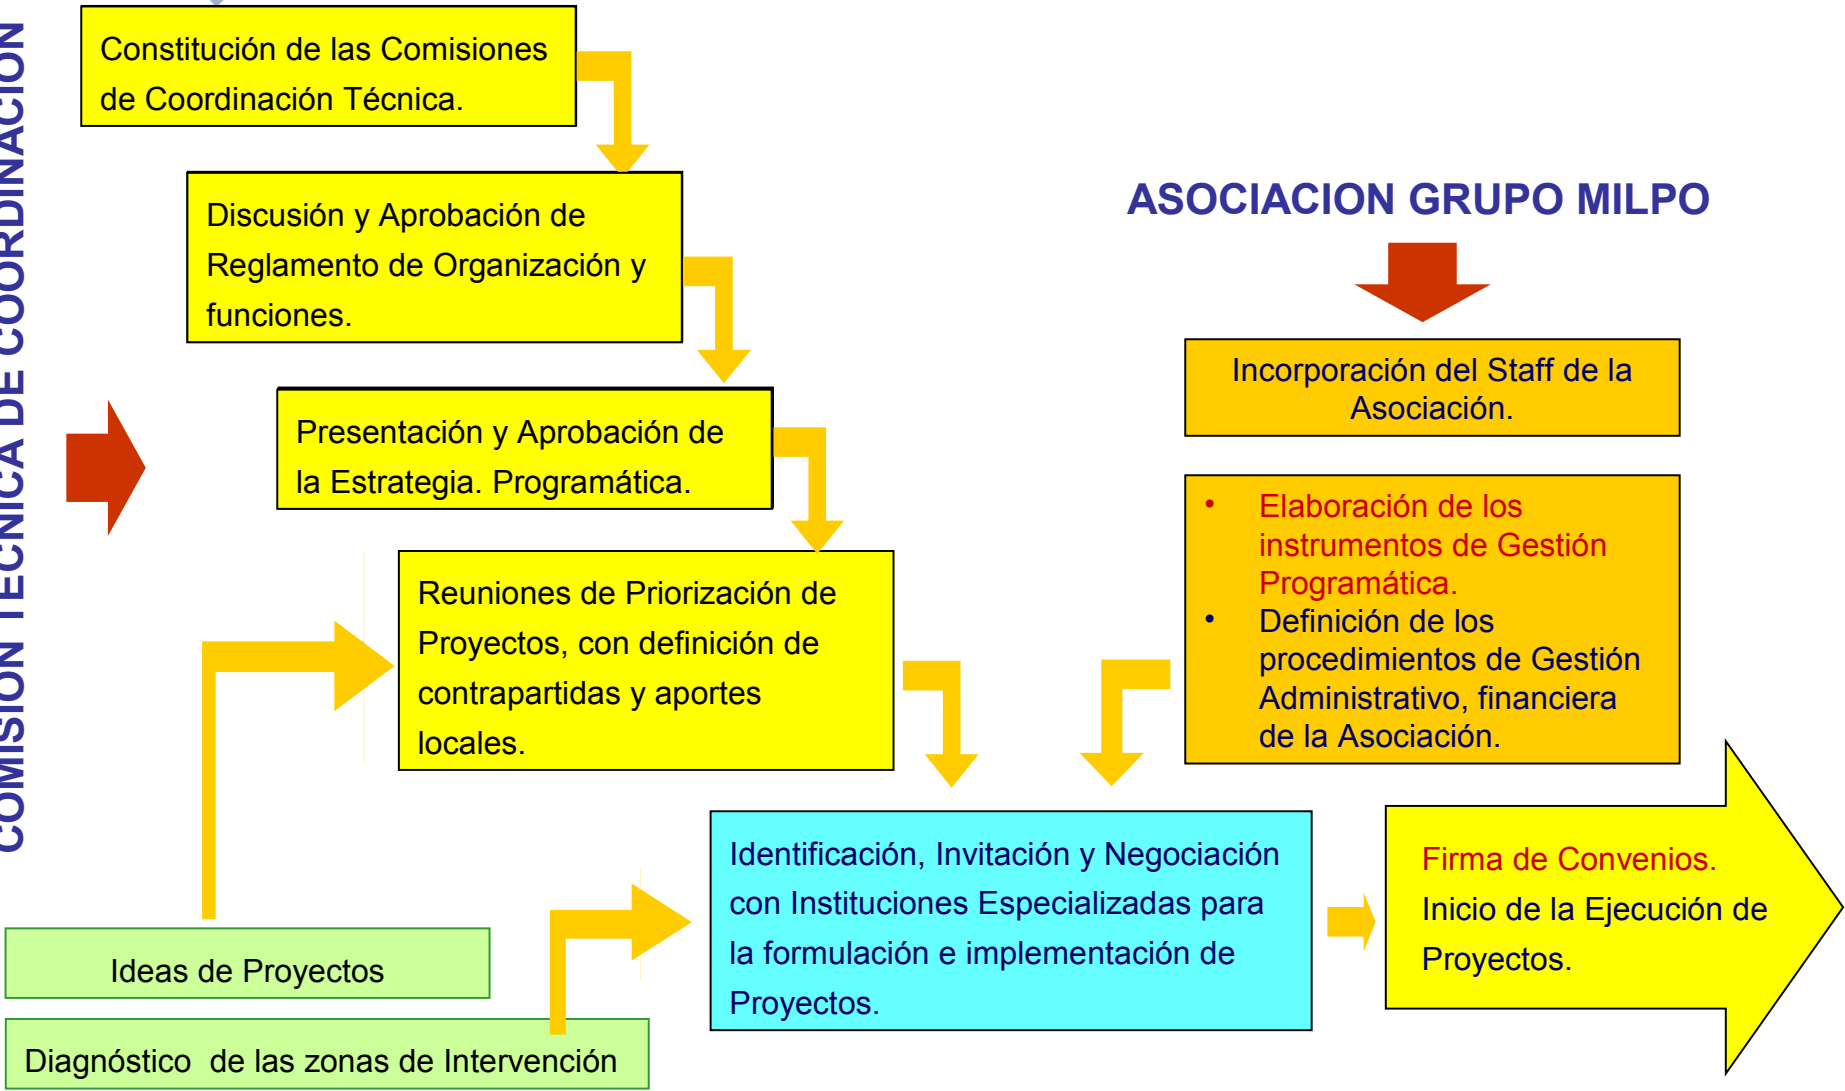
COMISIÓN TÉCNICA DE COORDINACIÓN

Constitución de las Comisiones de Coordinación Técnica.

Discusión y Aprobación de Reglamento de Organización y funciones.

Presentación y Aprobación de la Estrategia. Programática.

Reuniones de Priorización de Proyectos, con definición de contrapartidas y aportes locales.

ASOCIACION GRUPO MILPO

Incorporación del Staff de la Asociación.

• Elaboración de los instrumentos de Gestión Programática.
• Definición de los procedimientos de Gestión Administrativo, financiera de la Asociación.

Identificación, Invitación y Negociación con Instituciones Especializadas para la formulación e implementación de Proyectos.

Firma de Convenios.
Inicio de la Ejecución de Proyectos.

Ideas de Proyectos

Diagnóstico de las zonas de Intervención